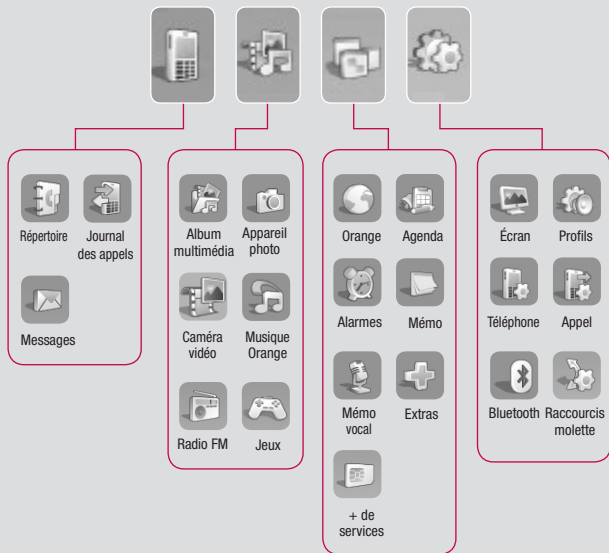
Répertoire
Journal des appels
Messages

Album multimédia
Appareil photo
Caméra vidéo
Musique Orange
Radio FM
Jeux

Orange
Agenda
Alarmes
Mémo
Mémo vocal
Extras
+ de services

Écran
Profils
Téléphone
Appel
Bluetooth
Raccourcis molette